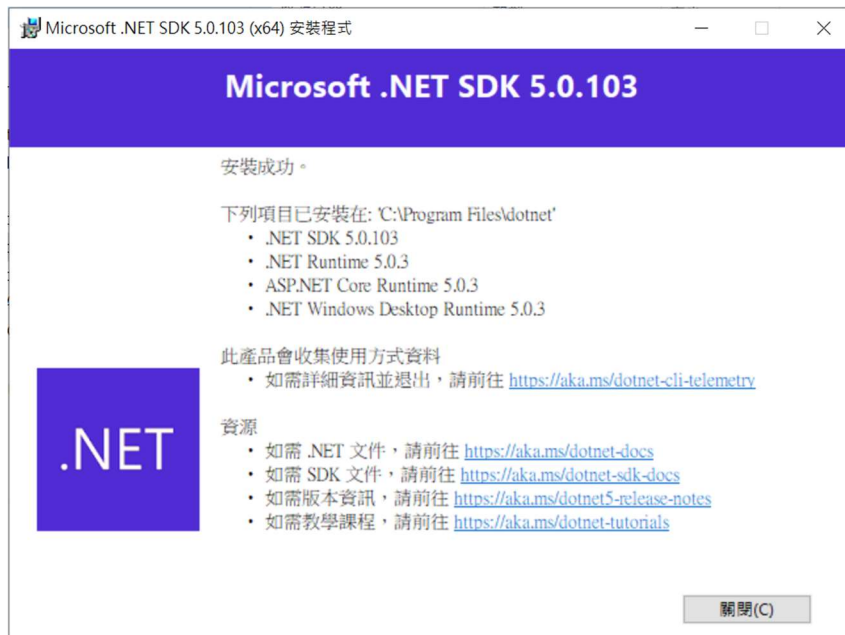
Microsoft .NET SDK 5.0.103 (x64) 安裝程式

Microsoft .NET SDK 5.0.103

安裝成功。

下列項目已安裝在: 'C:\Program Files\dotnet'
• .NET SDK 5.0.103
• .NET Runtime 5.0.3
• ASP.NET Core Runtime 5.0.3
• .NET Windows Desktop Runtime 5.0.3

此產品會收集使用方式資料
• 如需詳細資訊並退出，請前往 https://aka.ms/dotnet-cli-telemetry

資源
• 如需 .NET 文件，請前往 https://aka.ms/dotnet-docs
• 如需 SDK 文件，請前往 https://aka.ms/dotnet-sdk-docs
• 如需版本資訊，請前往 https://aka.ms/dotnet5-release-notes
• 如需教學課程，請前往 https://aka.ms/dotnet-tutorials

.NET

關閉(C)